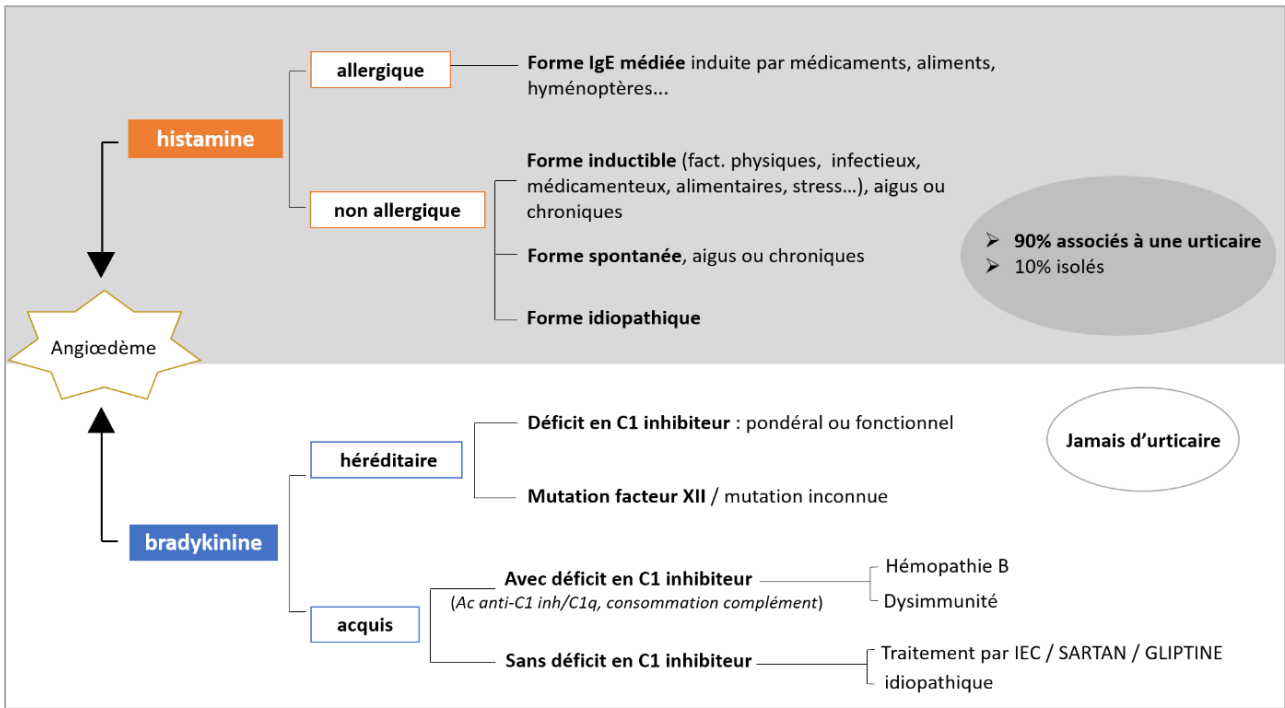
histamine

allergique

Forme IgE médiée induite par médicaments, aliments, hyménoptères...

non allergique

Forme inductible (fact. physiques, infectieux, médicamenteux, alimentaires, stress…), aigus ou chroniques

Forme spontanée, aigus ou chroniques

Forme idiopathique

➢ 90% associés à une urticaire
➢ 10% isolés

Angiœdème

bradykinine

héréditaire

Déficit en C1 inhibiteur : pondéral ou fonctionnel

Mutation facteur XII / mutation inconnue

Jamais d'urticaire

acquis

Avec déficit en C1 inhibiteur
(Ac anti-C1 inh/C1q, consommation complément)

Hémopathie B

Dysimmunité

Sans déficit en C1 inhibiteur

Traitement par IEC / SARTAN / GLIPTINE

idiopathique